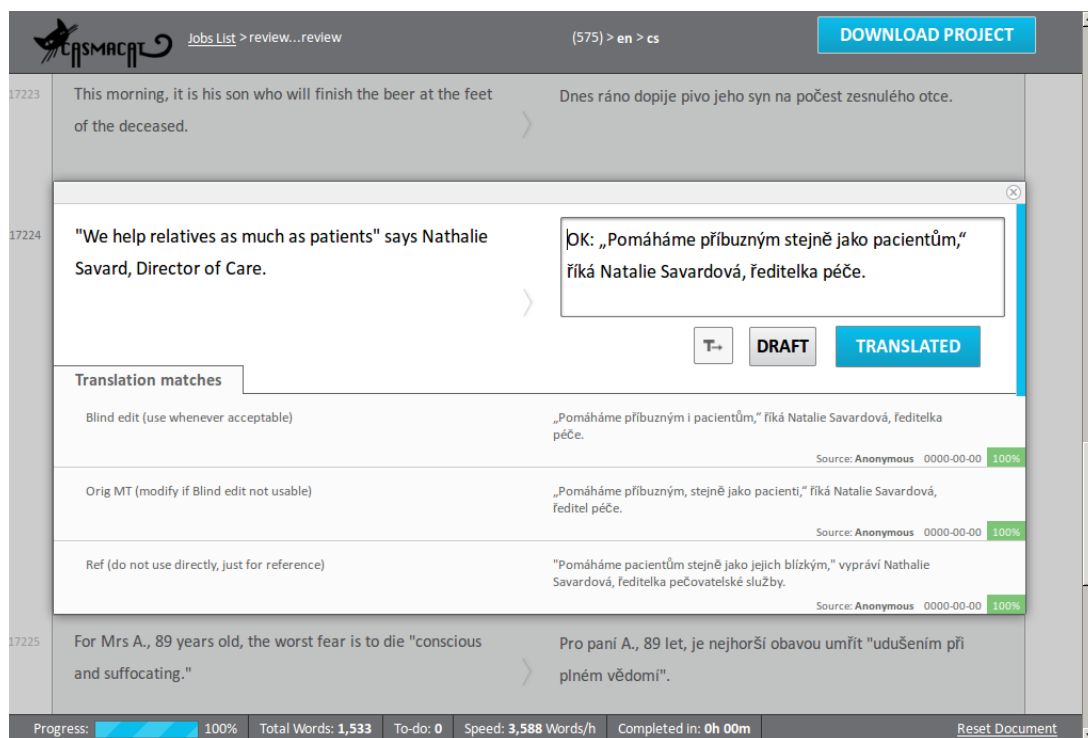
CASMACAT Jobs List > review...review

(575) > en > cs

DOWNLOAD PROJECT

17223

This morning, it is his son who will finish the beer at the feet of the deceased.

Dnes ráno dopije pivo jeho syn na počest zesnulého otce.

17224

"We help relatives as much as patients" says Nathalie Savard, Director of Care.

OK: „Pomáháme příbuzným stejně jako pacientům,“ říká Natalie Savardová, ředitelka péče.

T→ DRAFT TRANSLATED

Translation matches

Blind edit (use whenever acceptable)

„Pomáháme příbuzným i pacientům,“ říká Natalie Savardová, ředitelka péče.

Source: Anonymous 0000-00-00 100%

Orig MT (modify if Blind edit not usable)

„Pomáháme příbuzným, stejně jako pacienti,“ říká Natalie Savardová, ředitel péče.

Source: Anonymous 0000-00-00 100%

Ref (do not use directly, just for reference)

"Pomáháme pacientům stejně jako jejich blízkým," vypráví Nathalie Savardová, ředitelka pečovatelské služby.

Source: Anonymous 0000-00-00 100%

17225

For Mrs A., 89 years old, the worst fear is to die "conscious and suffocating."

Pro paní A., 89 let, je nejhorší obavou umřít "udušením při plném vědomí".

Progress: 100% Total Words: 1,533 To-do: 0 Speed: 3,588 Words/h Completed in: 0h 00m Reset Document